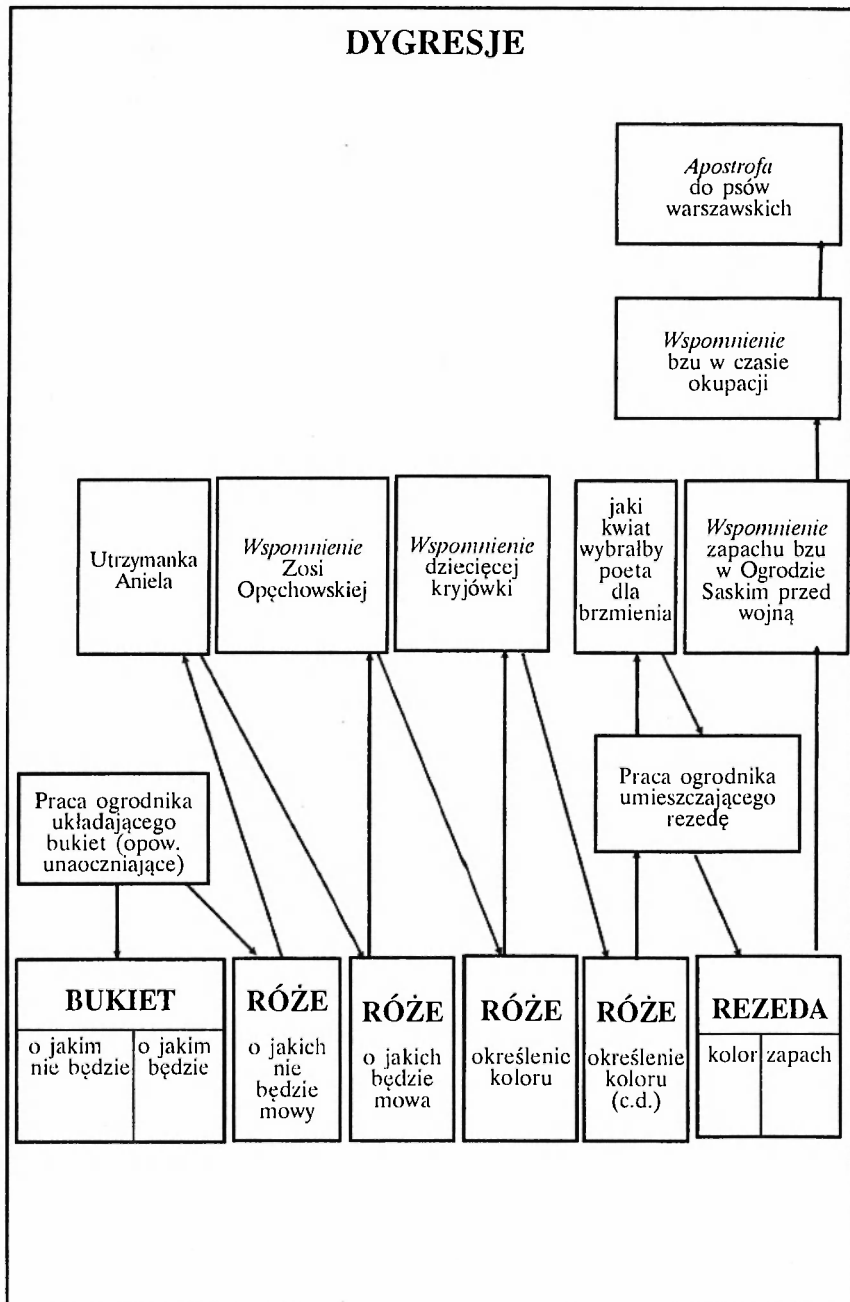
DYGRESJE

*Apostrofa* do psów warszawskich

*Wspomnienie* bzu w czasie okupacji

Utrzymanka Aniela

*Wspomnienie* Zosi Opęchowskiej

*Wspomnienie* dziecięcej kryjówki

jaki kwiat wybrałby poeta dla brzmienia

*Wspomnienie* zapachu bzu w Ogrodzie Saskim przed wojną

Praca ogrodnika umieszczającego rezedę

Praca ogrodnika układającego bukiet (opow. unaoczniające)

BUKIET
o jakim nie będzie | o jakim będzie

RÓŻE
o jakich nie będzie mowy

RÓŻE
o jakich będzie mowa

RÓŻE
określenie koloru

RÓŻE
określenie koloru (c.d.)

REZEDA
kolor | zapach